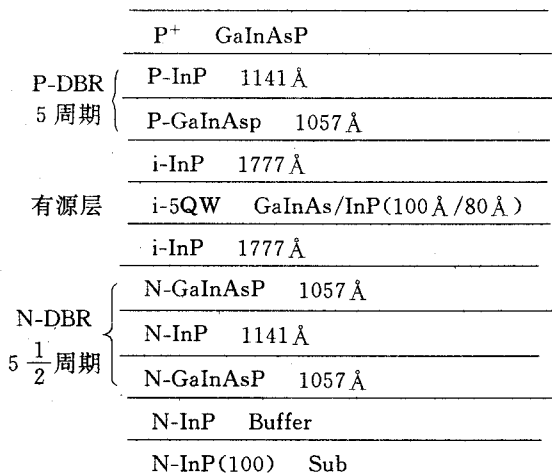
$P^+$ GaInAsP

P-DBR 5 周期

P-InP 1141 Å

P-GaInAsp 1057 Å

i-InP 1777 Å

有源层 i-5QW GaInAs/InP(100 Å /80 Å)

i-InP 1777 Å

N-DBR $5\frac{1}{2}$周期

N-GaInAsP 1057 Å

N-InP 1141 Å

N-GaInAsP 1057 Å

N-InP Buffer

N-InP(100) Sub